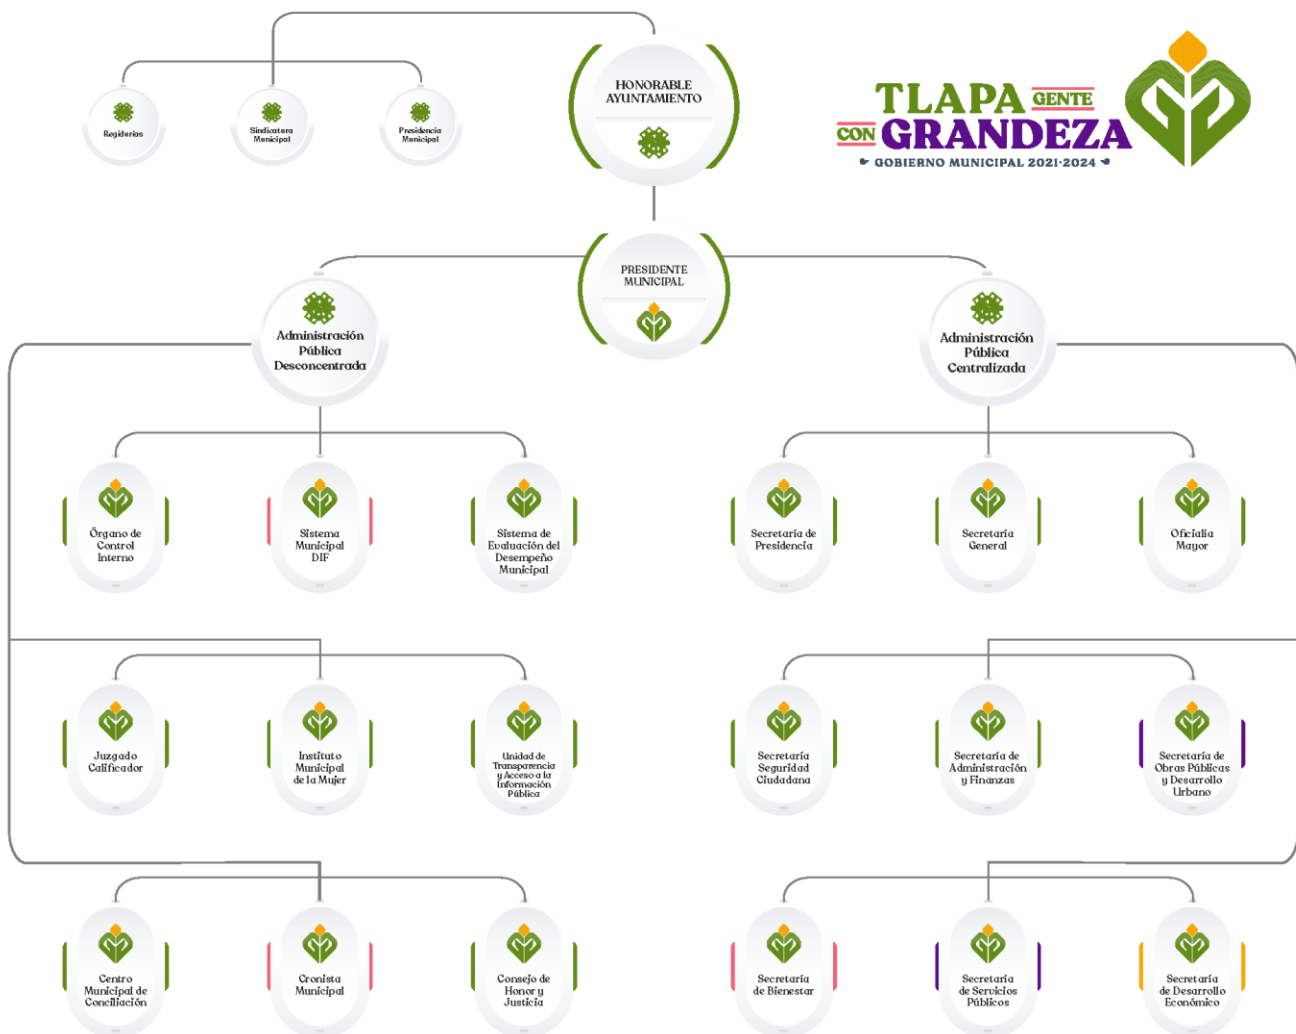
TLAPA GENTE CON GRANDEZA
GOBIERNO MUNICIPAL 2021-2024

HONORABLE AYUNTAMIENTO

Regidurías

Sindicatura Municipal

Presidencia Municipal

PRESIDENTE MUNICIPAL

Administración Pública Desconcentrada

Administración Pública Centralizada

Órgano de Control Interno

Sistema Municipal DIF

Sistema de Evaluación del Desempeño Municipal

Secretaría de Presidencia

Secretaría General

Oficialía Mayor

Juzgado Calificador

Instituto Municipal de la Mujer

Unidad de Transparencia y Acceso a la Información Pública

Secretaría Seguridad Ciudadana

Secretaría de Administración y Finanzas

Secretaría de Obras Públicas y Desarrollo Urbano

Centro Municipal de Conciliación

Cronista Municipal

Consejo de Honor y Justicia

Secretaría de Bienestar

Secretaría de Servicios Públicos

Secretaría de Desarrollo Económico